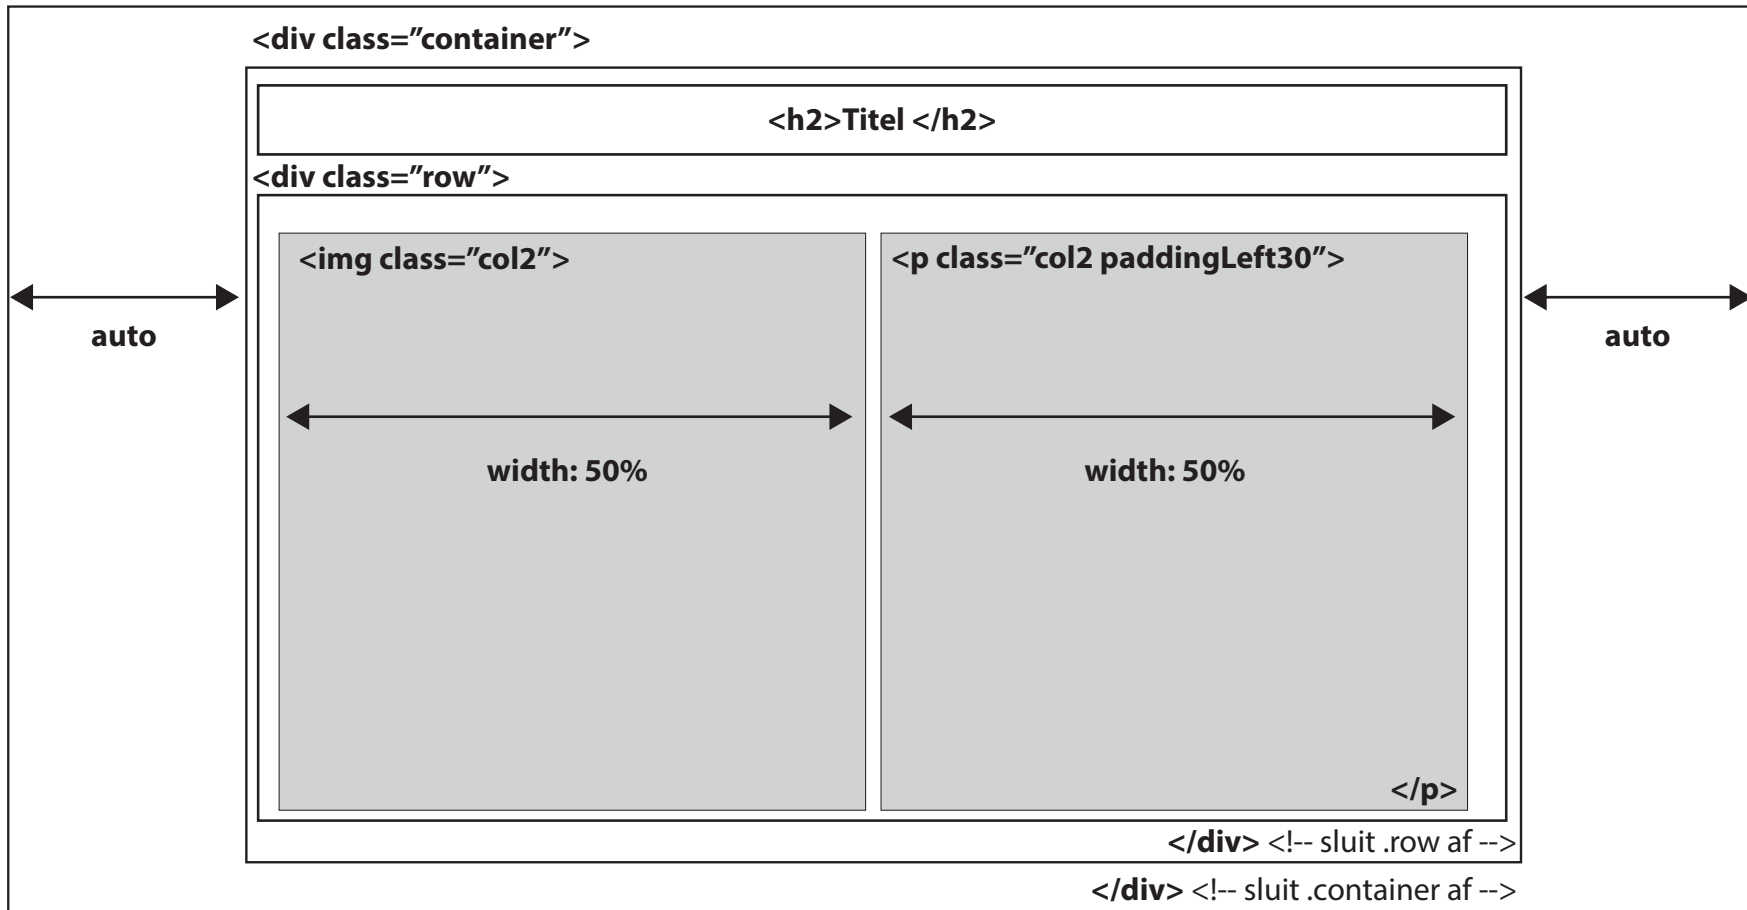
<div class="container">

<h2>Titel </h2>

<div class="row">

<img class="col2">

<p class="col2 paddingLeft30">

auto

auto

width: 50%

width: 50%

</p>

</div> <!-- sluit .row af -->

</div> <!-- sluit .container af -->